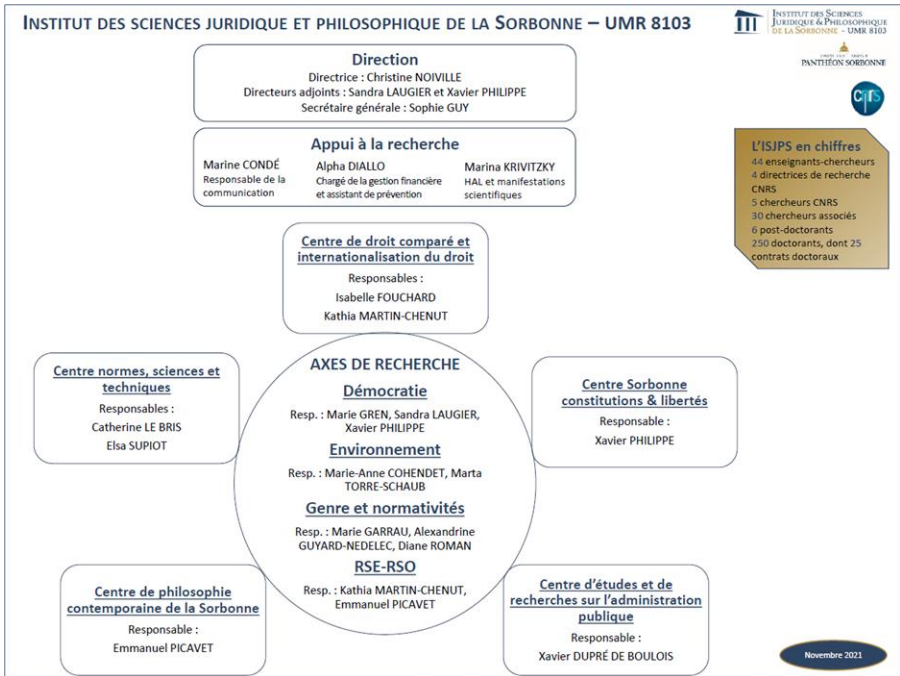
INSTITUT DES SCIENCES JURIDIQUE ET PHILOSOPHIQUE DE LA SORBONNE – UMR 8103

INSTITUT DES SCIENCES JURIDIQUE & PHILOSOPHIQUE DE LA SORBONNE – UMR 8103

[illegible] PANTHÉON SORBONNE

cnrs

Direction
Directrice : Christine NOIVILLE
Directeurs adjoints : Sandra LAUGIER et Xavier PHILIPPE
Secrétaire générale : Sophie GUY

Appui à la recherche
Marine CONDÉ
Responsable de la communication
Alpha DIALLO
Chargé de la gestion financière et assistant de prévention
Marina KRIVITZKY
HAL et manifestations scientifiques

L'ISJPS en chiffres
44 enseignants-chercheurs
4 directrices de recherche CNRS
5 chercheurs CNRS
30 chercheurs associés
6 post-doctorants
250 doctorants, dont 25 contrats doctoraux

Centre de droit comparé et internationalisation du droit
Responsables :
Isabelle FOUCHARD
Kathia MARTIN-CHENUT

Centre normes, sciences et techniques
Responsables :
Catherine LE BRIS
Elsa SUPIOT

AXES DE RECHERCHE
Démocratie
Resp. : Marie GREN, Sandra LAUGIER, Xavier PHILIPPE
Environnement
Resp. : Marie-Anne COHENDET, Marta TORRE-SCHAUB
Genre et normativités
Resp. : Marie GARRAU, Alexandrine GUYARD-NEDELEC, Diane ROMAN
RSE-RSO
Resp. : Kathia MARTIN-CHENUT, Emmanuel PICAVET

Centre Sorbonne constitutions & libertés
Responsable :
Xavier PHILIPPE

Centre de philosophie contemporaine de la Sorbonne
Responsable :
Emmanuel PICAVET

Centre d'études et de recherches sur l'administration publique
Responsable :
Xavier DUPRÉ DE BOULOIS

Novembre 2021